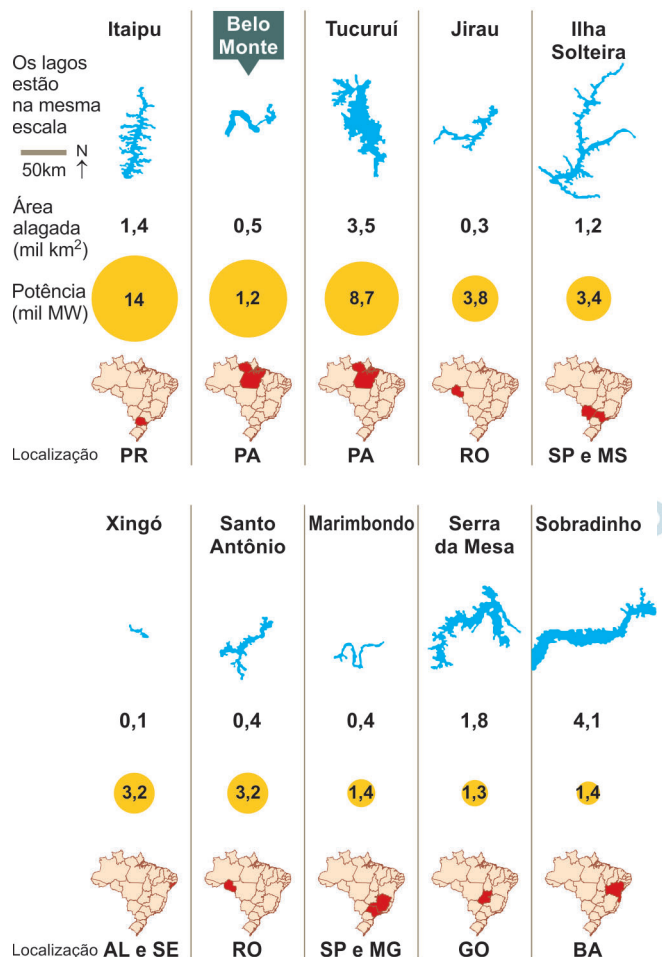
| | Itaipu | Belo Monte | Tucuruí | Jirau | Ilha Solteira |
|---|---|---|---|---|---|
| Os lagos estão na mesma escala 50km N | | | | | |
| Área alagada (mil km$^2$) | 1,4 | 0,5 | 3,5 | 0,3 | 1,2 |
| Potência (mil MW) | 14 | 1,2 | 8,7 | 3,8 | 3,4 |
| Localização | PR | PA | PA | RO | SP e MS |

| | Xingó | Santo Antônio | Marimbondo | Serra da Mesa | Sobradinho |
|---|---|---|---|---|---|
| | 0,1 | 0,4 | 0,4 | 1,8 | 4,1 |
| | 3,2 | 3,2 | 1,4 | 1,3 | 1,4 |
| Localização | AL e SE | RO | SP e MG | GO | BA |